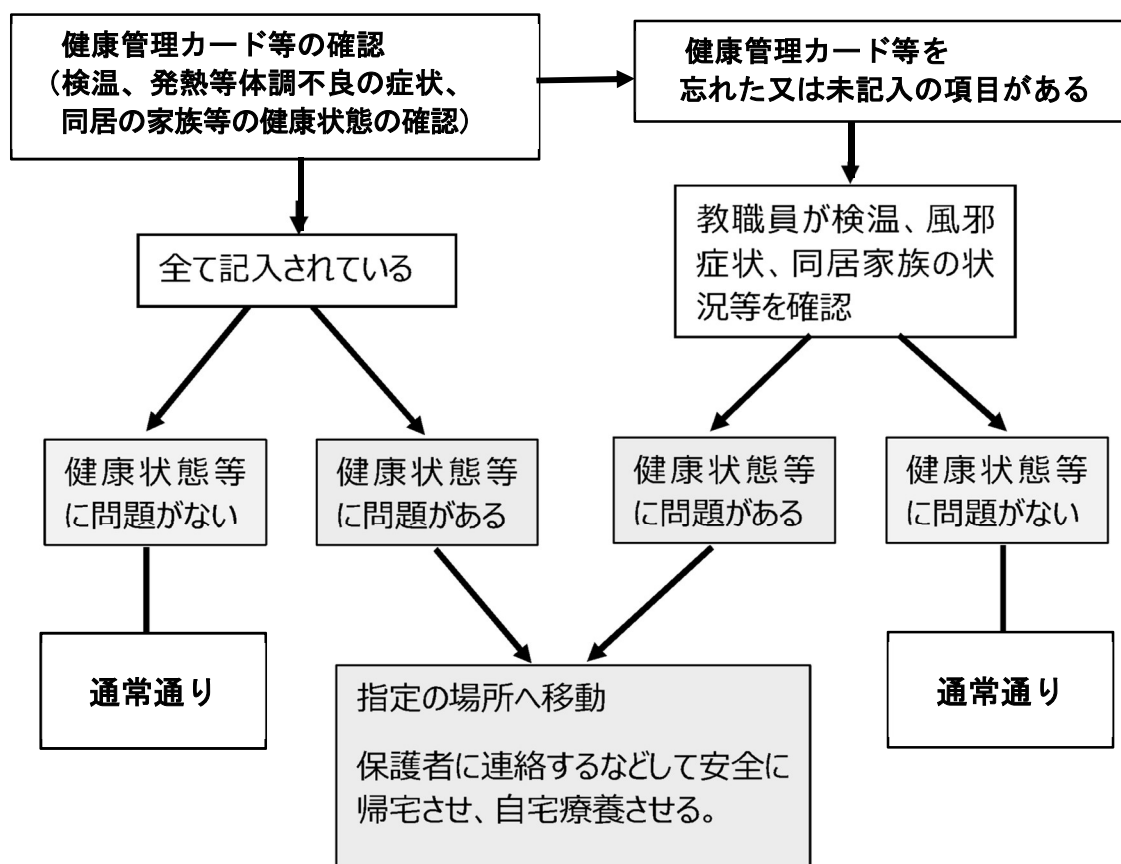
健康管理カード等の確認
（検温、発熱等体調不良の症状、同居の家族等の健康状態の確認）

健康管理カード等を忘れた又は未記入の項目がある

全て記入されている

教職員が検温、風邪症状、同居家族の状況等を確認

健康状態等に問題がない

健康状態等に問題がある

健康状態等に問題がある

健康状態等に問題がない

通常通り

指定の場所へ移動

保護者に連絡するなどして安全に帰宅させ、自宅療養させる。

通常通り